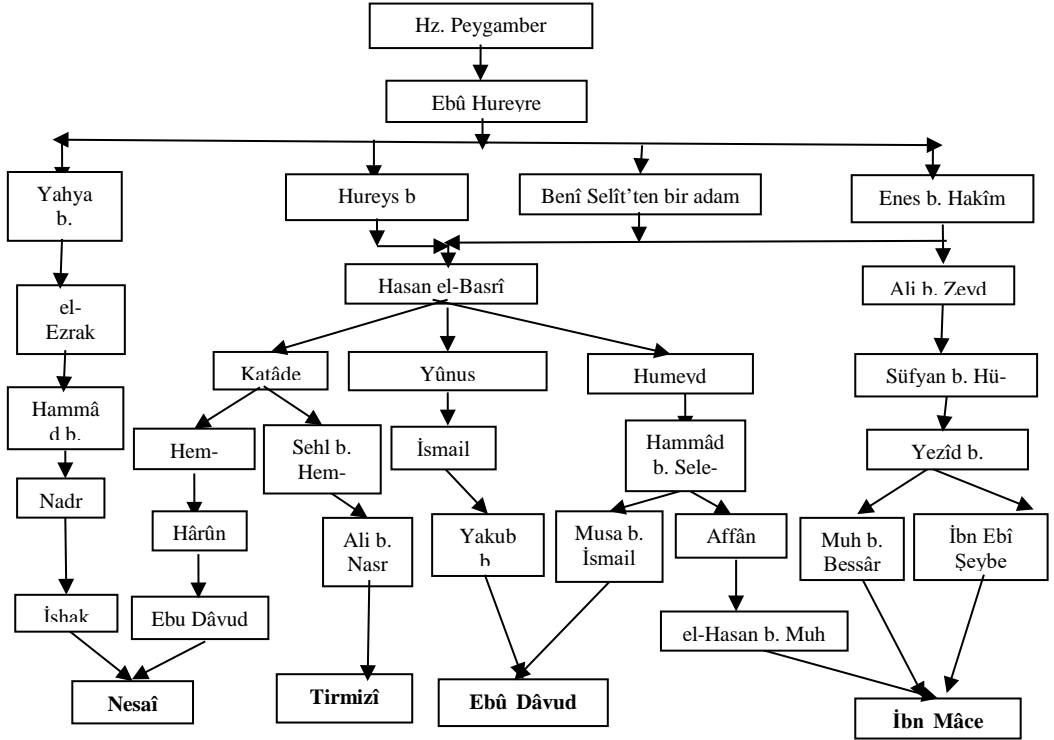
Hz. Peygamber

Ebû Hureyre

Yahya b.

Hureys b

Benî Selît'ten bir adam

Enes b. Hakîm

Hasan el-Basrî

Ali b. Zeyd

el-Ezrak

Katâde

Yûnus

Humeyd

Süfyan b. Hü-

Hammâd b.

Hem-

Sehl b. Hem-

İsmail

Hammâd b. Sele-

Yezîd b.

Nadr

Hârûn

Ali b. Nasr

Yakub b

Musa b. İsmail

Affân

Muh b. Bessâr

İbn Ebî Şeybe

İshak

Ebu Dâvud

el-Hasan b. Muh

Nesaî

Tirmizî

Ebû Dâvud

İbn Mâce